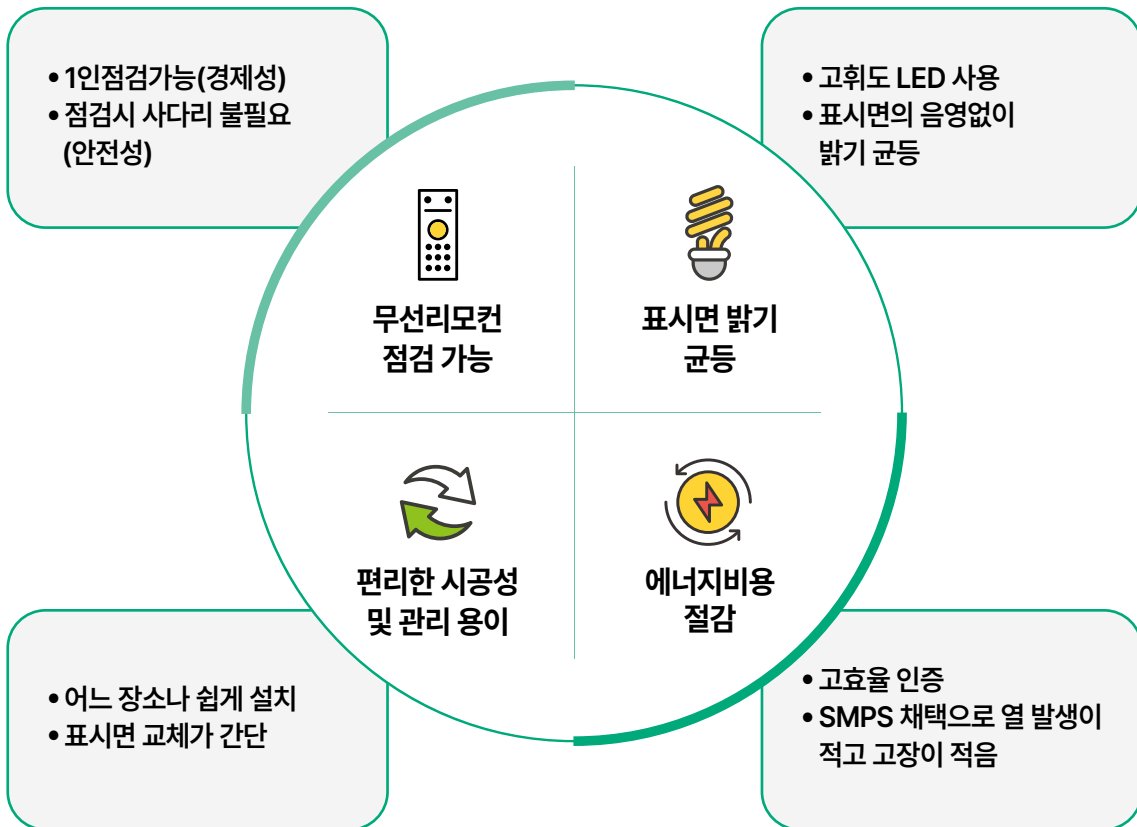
• 1인점검가능(경제성)
• 점검시 사다리 불필요 (안전성)

• 고휘도 LED 사용
• 표시면의 음영없이 밝기 균등

무선리모컨 점검 가능

표시면 밝기 균등

편리한 시공성 및 관리 용이

에너지비용 절감

• 어느 장소나 쉽게 설치
• 표시면 교체가 간단

• 고효율 인증
• SMPS 채택으로 열 발생이 적고 고장이 적음